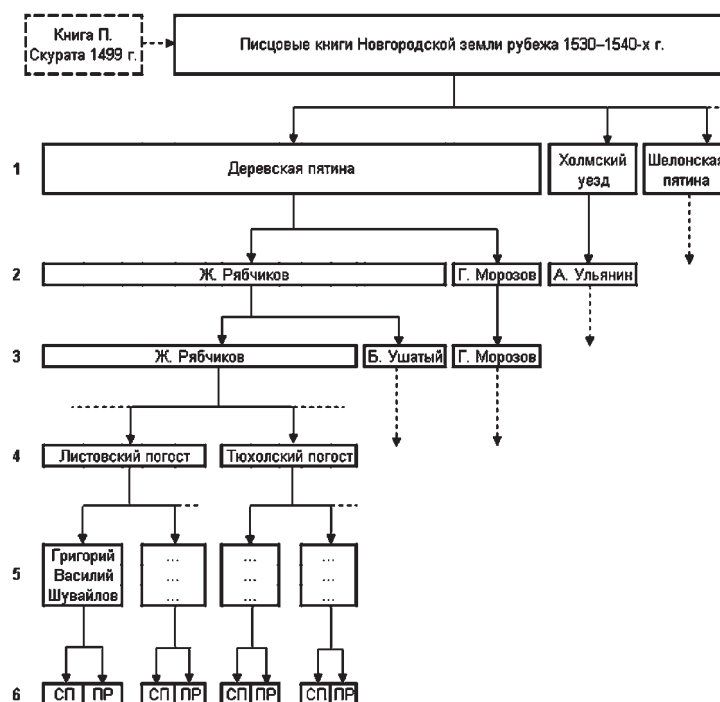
Книга П. Скурата 1499 г.

Писцовые книги Новгородской земли рубежа 1530–1540-х г.

1
Деревская пятина
Холмский уезд
Шелонская пятина

2
Ж. Рябчиков
Г. Морозов
А. Ульянин

3
Ж. Рябчиков
Б. Ушатый
Г. Морозов

4
Листовский погост
Тюхолский погост

5
Григорий Василий Шувайлов
...
...
...
...
...
...
...
...
...

6
СП ПР
СП ПР
СП ПР
СП ПР